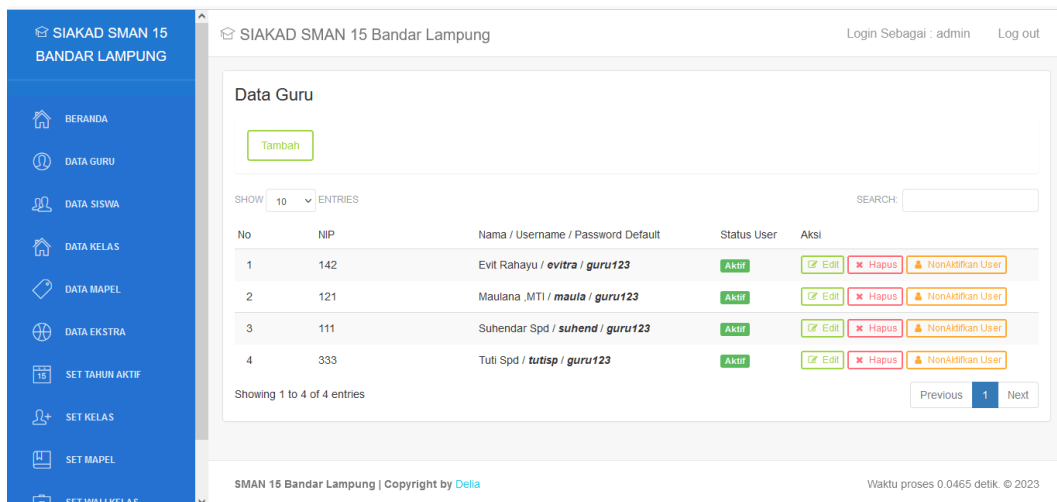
SIAKAD SMAN 15 BANDAR LAMPUNG

BERANDA
DATA GURU
DATA SISWA
DATA KELAS
DATA MAPEL
DATA EKSTRA
SET TAHUN AKTIF
SET KELAS
SET MAPEL
SET WALI KELAS

SIAKAD SMAN 15 Bandar Lampung

Login Sebagai : admin   Log out

Data Guru

Tambah

SHOW 10 ENTRIES

SEARCH:

| No | NIP | Nama / Username / Password Default | Status User | Aksi |
|---|---|---|---|---|
| 1 | 142 | Evit Rahayu / ***evitra*** / ***guru123*** | Aktif | Edit Hapus NonAktifkan User |
| 2 | 121 | Maulana ,MTI / ***maula*** / ***guru123*** | Aktif | Edit Hapus NonAktifkan User |
| 3 | 111 | Suhendar Spd / ***suhend*** / ***guru123*** | Aktif | Edit Hapus NonAktifkan User |
| 4 | 333 | Tuti Spd / ***tutisp*** / ***guru123*** | Aktif | Edit Hapus NonAktifkan User |

Showing 1 to 4 of 4 entries

Previous 1 Next

SMAN 15 Bandar Lampung | Copyright by Delia

Waktu proses 0.0465 detik. © 2023